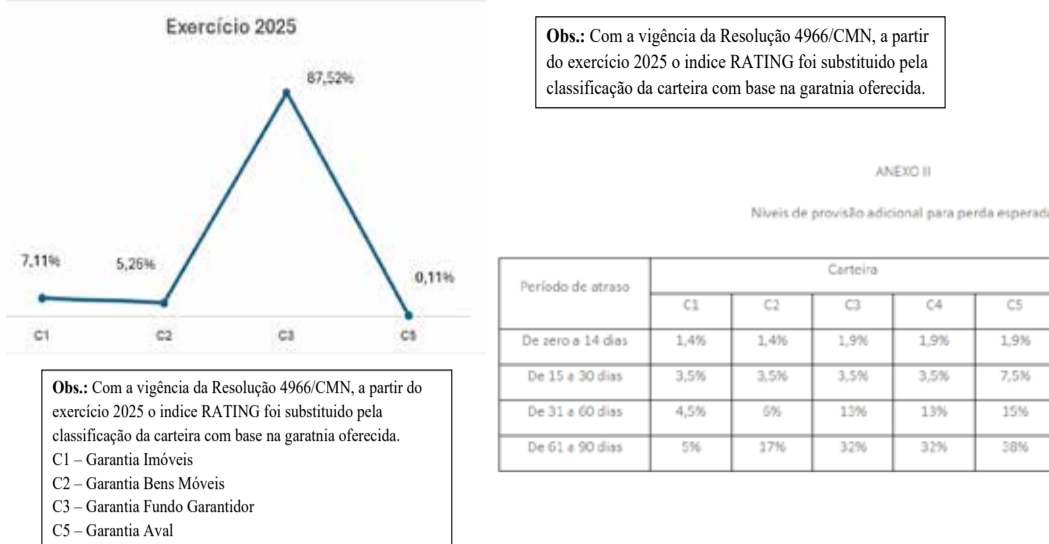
Exercício 2025

87,52%

7,11%

5,26%

0,11%

C1

C2

C3

C5

Obs.: Com a vigência da Resolução 4966/CMN, a partir do exercício 2025 o indice RATING foi substituido pela classificação da carteira com base na garatnia oferecida.
C1 – Garantia Imóveis
C2 – Garantia Bens Móveis
C3 – Garantia Fundo Garantidor
C5 – Garantia Aval

Obs.: Com a vigência da Resolução 4966/CMN, a partir do exercício 2025 o indice RATING foi substituido pela classificação da carteira com base na garatnia oferecida.

ANEXO II

Níveis de provisão adicional para perda esperad

| Período de atraso | Carteira | | | | |
|---|---|---|---|---|---|
| | C1 | C2 | C3 | C4 | C5 |
| De zero a 14 dias | 1,4% | 1,4% | 1,9% | 1,9% | 1,9% |
| De 15 a 30 dias | 3,5% | 3,5% | 3,5% | 3,5% | 7,5% |
| De 31 a 60 dias | 4,5% | 6% | 13% | 13% | 15% |
| De 61 a 90 dias | 5% | 17% | 32% | 32% | 38% |